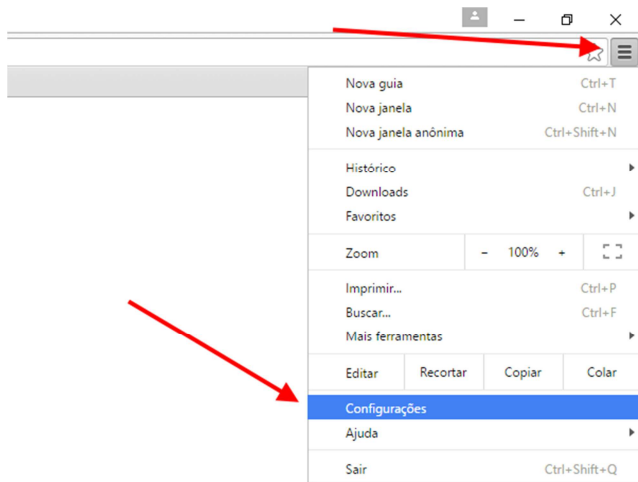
Nova guia Ctrl+T
Nova janela Ctrl+N
Nova janela anônima Ctrl+Shift+N

Histórico
Downloads Ctrl+J
Favoritos

Zoom – 100% +

Imprimir... Ctrl+P
Buscar... Ctrl+F
Mais ferramentas

Editar Recortar Copiar Colar

Configurações
Ajuda

Sair Ctrl+Shift+Q